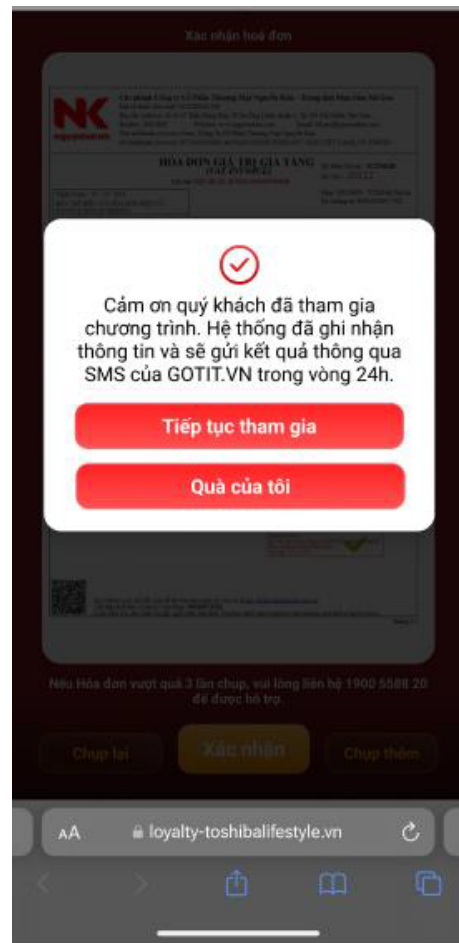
Xác nhận hoá đơn

NK

HÓA ĐƠN GIÁ TRỊ GIA TĂNG

Cảm ơn quý khách đã tham gia chương trình. Hệ thống đã ghi nhận thông tin và sẽ gửi kết quả thông qua SMS của GOTIT.VN trong vòng 24h.

Tiếp tục tham gia

Quà của tôi

Nếu Hóa đơn vượt quá 3 lần chụp, vui lòng liên hệ 1900 5588 20 để được hỗ trợ.

Chụp lại

Xác nhận

Chụp thêm

AA loyalty-toshibalifestyle.vn